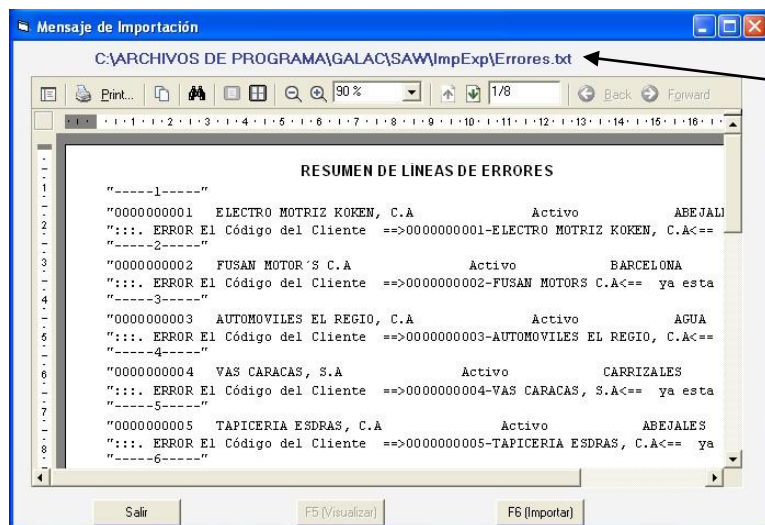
Mensaje de Importación

C:\ARCHIVOS DE PROGRAMA\GALAC\SAW\ImpExp\Errores.txt

Print... 90 % 1/8 Back Forward

RESUMEN DE LINEAS DE ERRORES

"-----1-----"
"0000000001 ELECTRO MOTRIZ KOKEN, C.A Activo ABEJALI
":::. ERROR El Código del Cliente ==>0000000001-ELECTRO MOTRIZ KOKEN, C.A<==
"-----2-----"
"0000000002 FUSAN MOTOR´S C.A Activo BARCELONA
":::. ERROR El Código del Cliente ==>0000000002-FUSAN MOTORS C.A<== ya esta
"-----3-----"
"0000000003 AUTOMOVILES EL REGIO, C.A Activo AGUA
":::. ERROR El Código del Cliente ==>0000000003-AUTOMOVILES EL REGIO, C.A<==
"-----4-----"
"0000000004 VAS CARACAS, S.A Activo CARRIZALES
":::. ERROR El Código del Cliente ==>0000000004-VAS CARACAS, S.A<== ya esta
"-----5-----"
"0000000005 TAPICERIA ESDRAS, C.A Activo ABEJALES
":::. ERROR El Código del Cliente ==>0000000005-TAPICERIA ESDRAS, C.A<== ya
"-----6-----"

Salir F5 (Visualizar) F6 (Importar)